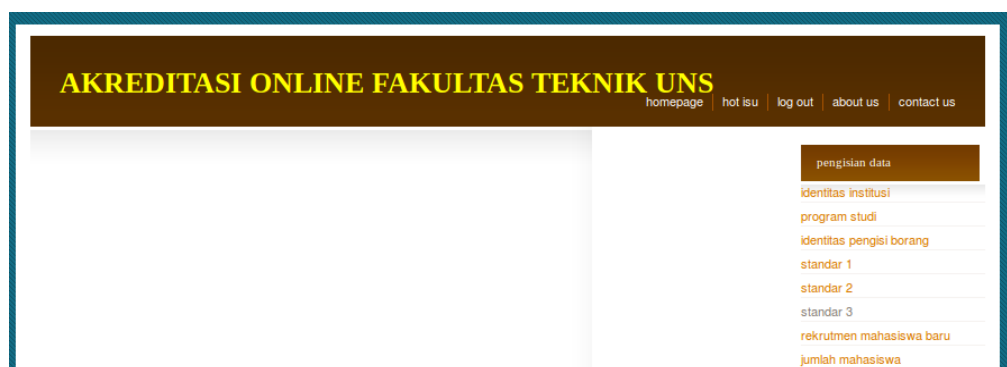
AKREDITASI ONLINE FAKULTAS TEKNIK UNS

homepage | hot isu | log out | about us | contact us

pengisian data

identitas institusi

program studi

identitas pengisi borang

standar 1

standar 2

standar 3

rekrutmen mahasiswa baru

jumlah mahasiswa